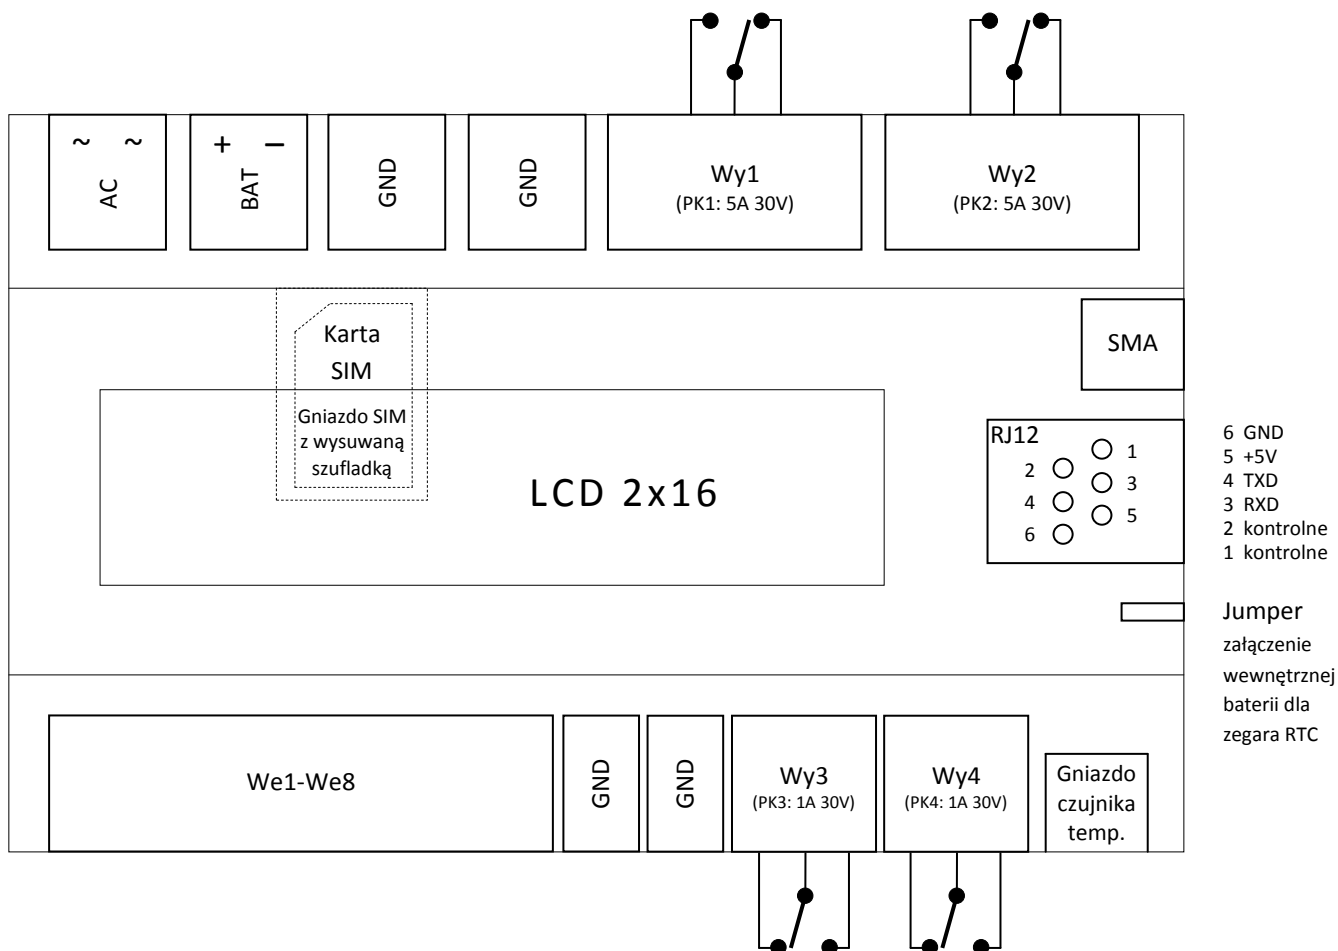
~ ~
AC

+ –
BAT

GND

GND

Wy1
(PK1: 5A 30V)

Wy2
(PK2: 5A 30V)

Karta SIM

Gniazdo SIM z wysuwaną szufladką

SMA

LCD 2x16

RJ12
2 4 6
1 3 5

6 GND
5 +5V
4 TXD
3 RXD
2 kontrolne
1 kontrolne

Jumper
załączenie wewnętrznej baterii dla zegara RTC

We1-We8

GND

GND

Wy3
(PK3: 1A 30V)

Wy4
(PK4: 1A 30V)

Gniazdo czujnika temp.